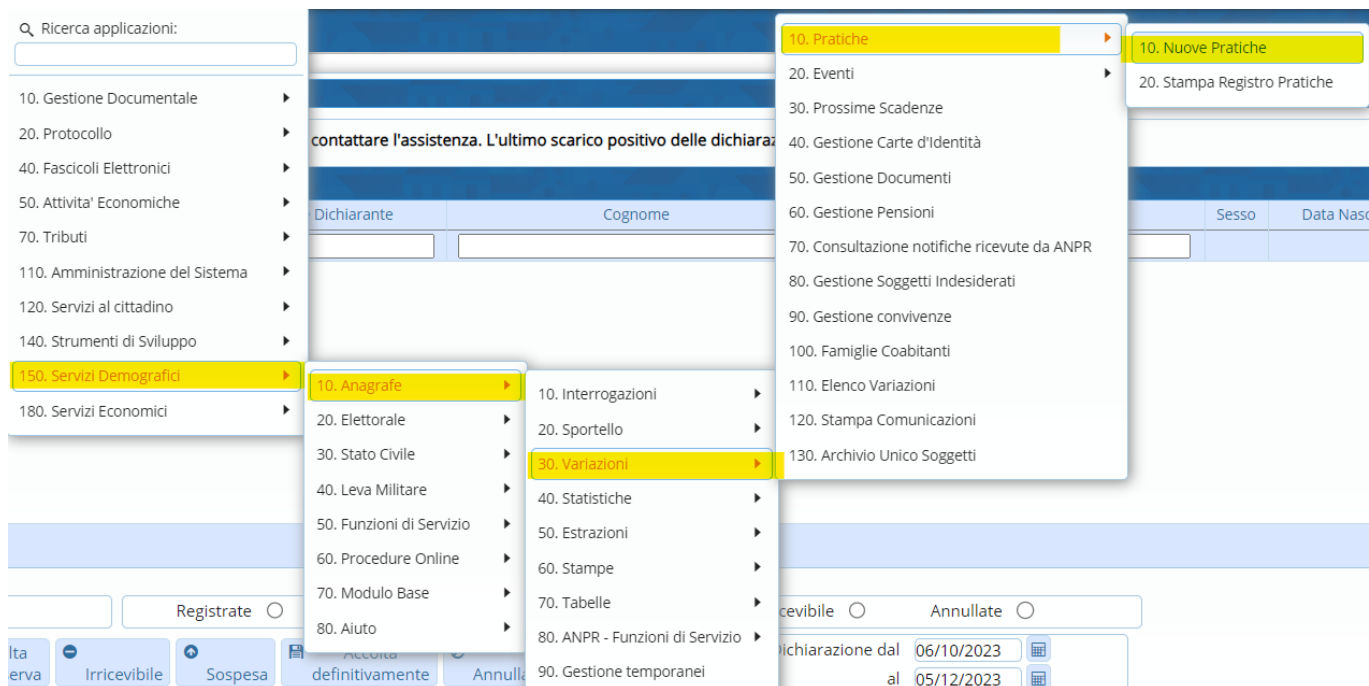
Ricerca applicazioni:

10. Gestione Documentale
20. Protocollo
40. Fascicoli Elettronici
50. Attivita' Economiche
70. Tributi
110. Amministrazione del Sistema
120. Servizi al cittadino
140. Strumenti di Sviluppo
150. Servizi Demografici
180. Servizi Economici

10. Anagrafe
20. Elettorale
30. Stato Civile
40. Leva Militare
50. Funzioni di Servizio
60. Procedure Online
70. Modulo Base
80. Aiuto

10. Interrogazioni
20. Sportello
30. Variazioni
40. Statistiche
50. Estrazioni
60. Stampe
70. Tabelle
80. ANPR - Funzioni di Servizio
90. Gestione temporanei

10. Pratiche
20. Eventi
30. Prossime Scadenze
40. Gestione Carte d'Identità
50. Gestione Documenti
60. Gestione Pensioni
70. Consultazione notifiche ricevute da ANPR
80. Gestione Soggetti Indesiderati
90. Gestione convivenze
100. Famiglie Coabitanti
110. Elenco Variazioni
120. Stampa Comunicazioni
130. Archivio Unico Soggetti

10. Nuove Pratiche
20. Stampa Registro Pratiche

contattare l'assistenza. L'ultimo scarico positivo delle dichiaraz

Dichiarante | Cognome | Sesso | Data Nasc

Registrate ○ cevibile ○ Annullate ○

lta erva | Irricevibile | Sospesa | Accolta definitivamente | Annulla

Dichiarazione dal 06/10/2023
al 05/12/2023